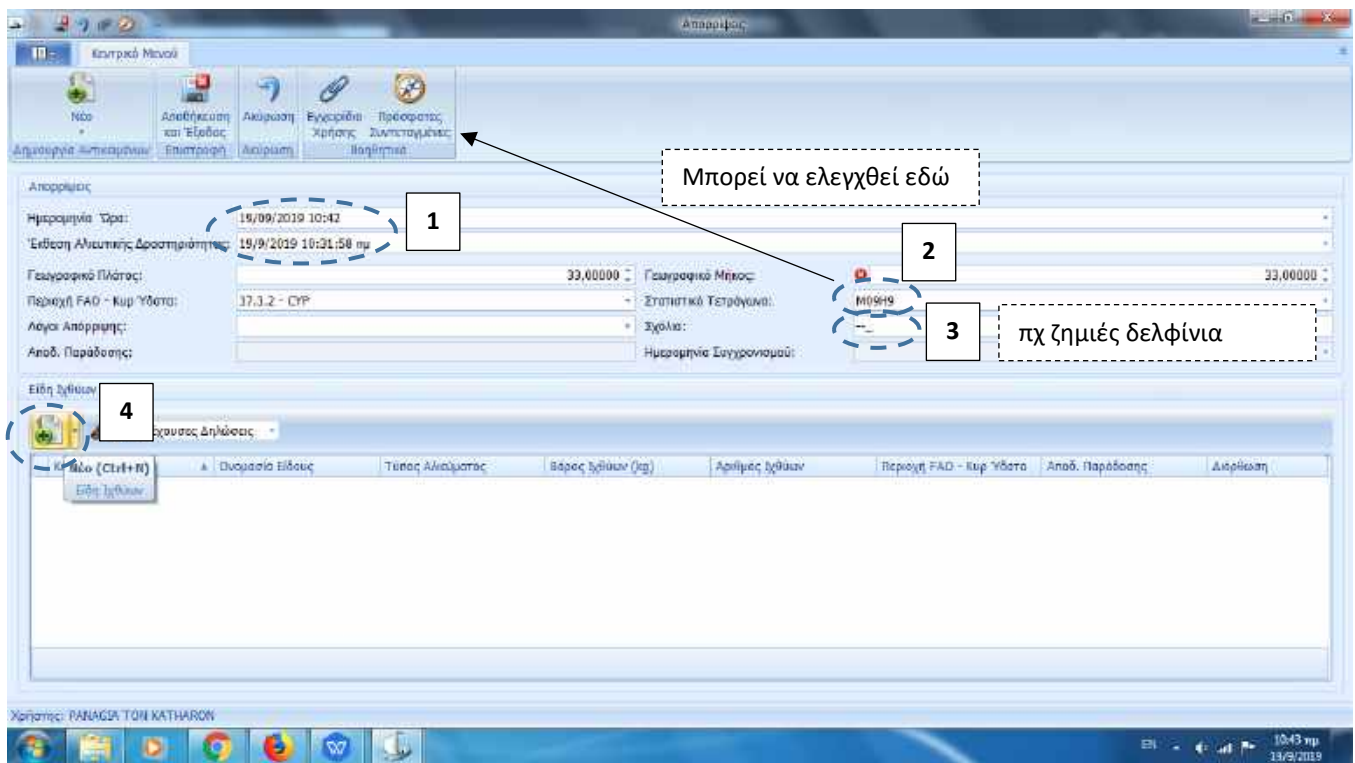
Απορρίψεις

Κεντρικό Μενού

Νέο
Δημιουργία Αντικειμένων

Αποθήκευση και Έξοδος
Επιστροφή

Ακύρωση
Ακύρωση

Εγχειρίδιο Χρήσης
Πρόσφατες Συντεταγμένες
Βοηθητικά

Μπορεί να ελεγχθεί εδώ

Απορρίψεις

Ημερομηνία Ώρα: 19/09/2019 10:42

1

Έκθεση Αλιευτικής Δραστηριότητας: 19/9/2019 10:31:58 πμ

2

Γεωγραφικό Πλάτος: 33,00000

Γεωγραφικό Μήκος: 33,00000

Περιοχή FAO - Κυρ Ύδατα: 37.3.2 - CYP

Στατιστικό Τετράγωνο: M09H9

Λόγοι Απόρριψης:

Σχόλια: --

3

πχ ζημιές δελφίνια

Αποδ. Παράδοσης:

Ημερομηνία Συγχρονισμού:

Είδη Ιχθύων

4

Υπάρχουσες Δηλώσεις

Νέο (Ctrl+N)
Είδη Ιχθύων

| Ονομασία Είδους | Τύπος Αλιεύματος | Βάρος Ιχθύων (kg) | Αριθμός Ιχθύων | Περιοχή FAO - Κυρ Ύδατα | Αποδ. Παράδοσης | Διόρθωση |
|---|---|---|---|---|---|---|

Χρήστης: PANAGIA TON KATHARON

EN 10:43 πμ 19/9/2019